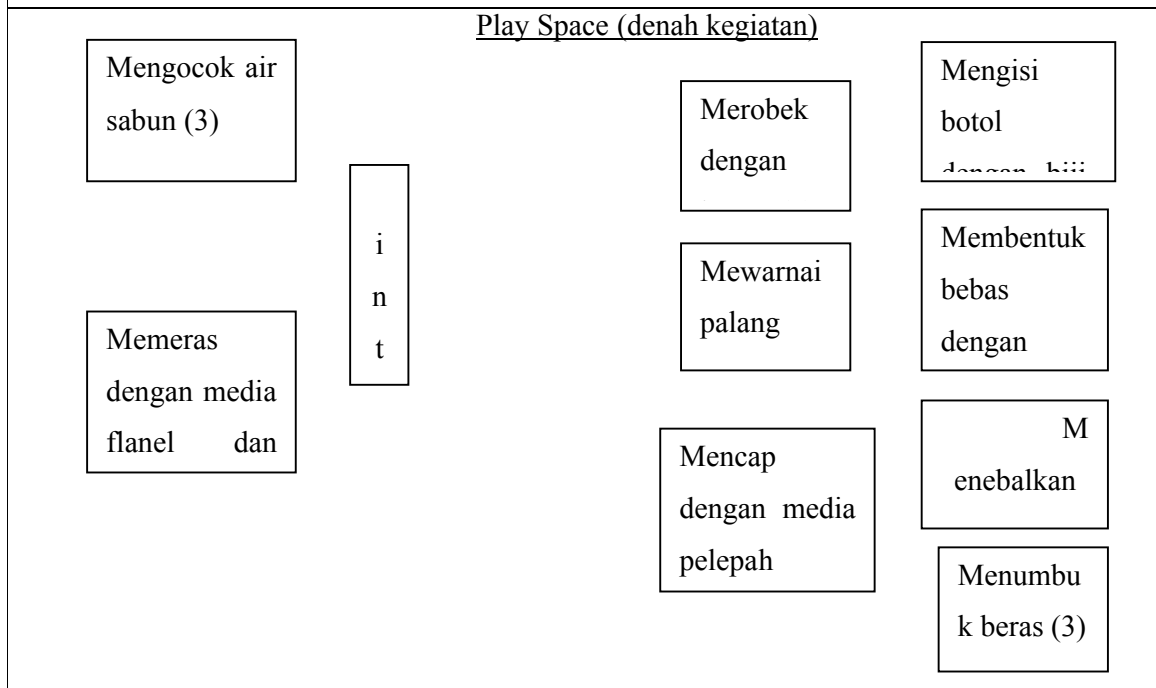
Play Space (denah kegiatan)

Mengocok air sabun (3)

i
n
t

Memeras dengan media flanel dan

Merobek dengan

Mewarnai palang

Mencap dengan media pelepah

Mengisi botol dengan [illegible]

Membentuk bebas dengan

M
enebalkan

Menumbu
k beras (3)